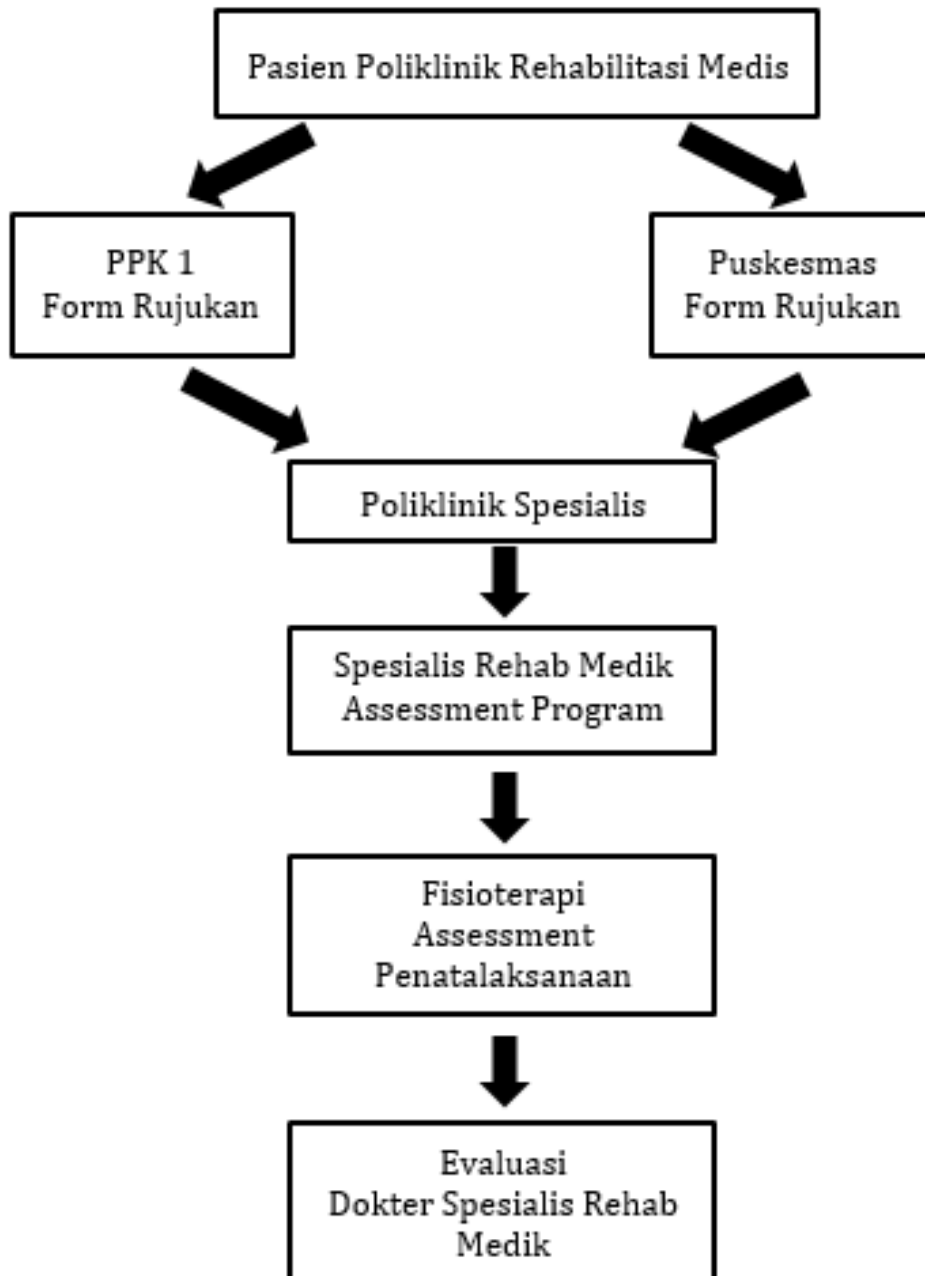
Pasien Poliklinik Rehabilitasi Medis

PPK 1
Form Rujukan

Puskesmas
Form Rujukan

Poliklinik Spesialis

Spesialis Rehab Medik
Assessment Program

Fisioterapi
Assessment
Penatalaksanaan

Evaluasi
Dokter Spesialis Rehab Medik